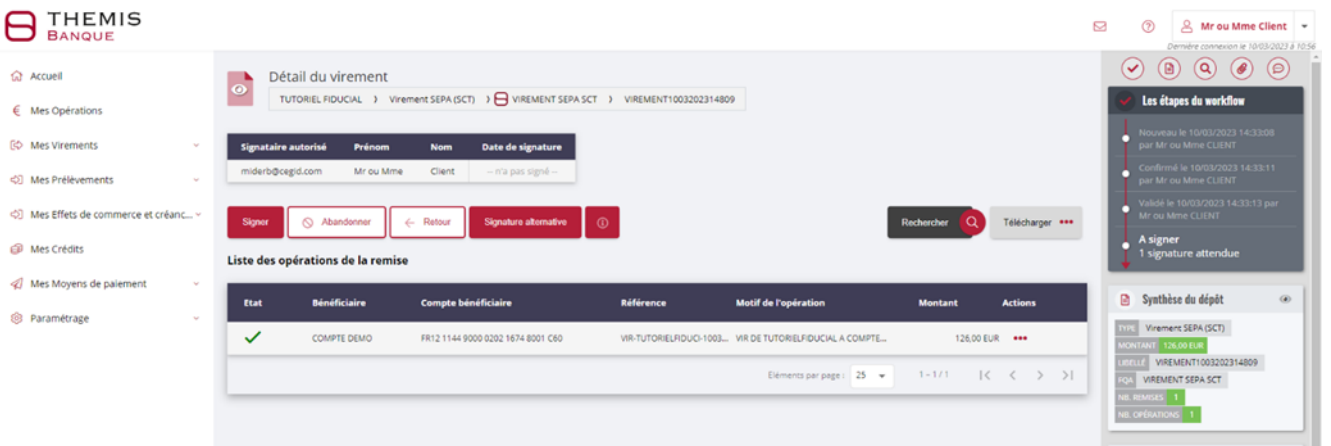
THEMIS
BANQUE

Mr ou Mme Client
Dernière connexion le 10/03/2023 à 10:56

Accueil
Mes Opérations
Mes Virements
Mes Prélèvements
Mes Effets de commerce et créanc...
Mes Crédits
Mes Moyens de paiement
Paramétrage

Détail du virement
TUTORIEL FIDUCIAL › Virement SEPA (SCT) › VIREMENT SEPA SCT › VIREMENT1003202314809

| Signataire autorisé | Prénom | Nom | Date de signature |
|---|---|---|---|
| miderb@cegid.com | Mr ou Mme | Client | -- n'a pas signé -- |

Signer
Abandonner
Retour
Signature alternative
Rechercher
Télécharger

Liste des opérations de la remise

| Etat | Bénéficiaire | Compte bénéficiaire | Référence | Motif de l'opération | Montant | Actions |
|---|---|---|---|---|---|---|
| ✓ | COMPTE DEMO | FR12 1144 9000 0202 1674 8001 C60 | VIR-TUTORIELFIDUCI-1003... | VIR DE TUTORIELFIDUCIAL A COMPTE... | 126,00 EUR | ••• |

Eléments par page : 25
1 – 1 / 1

Les étapes du workflow
Nouveau le 10/03/2023 14:33:08 par Mr ou Mme CLIENT
Confirmé le 10/03/2023 14:33:11 par Mr ou Mme CLIENT
Validé le 10/03/2023 14:33:13 par Mr ou Mme CLIENT
A signer
1 signature attendue

Synthèse du dépôt
TYPE Virement SEPA (SCT)
MONTANT 126,00 EUR
LIBELLÉ VIREMENT1003202314809
FQA VIREMENT SEPA SCT
NB. REMISES 1
NB. OPÉRATIONS 1